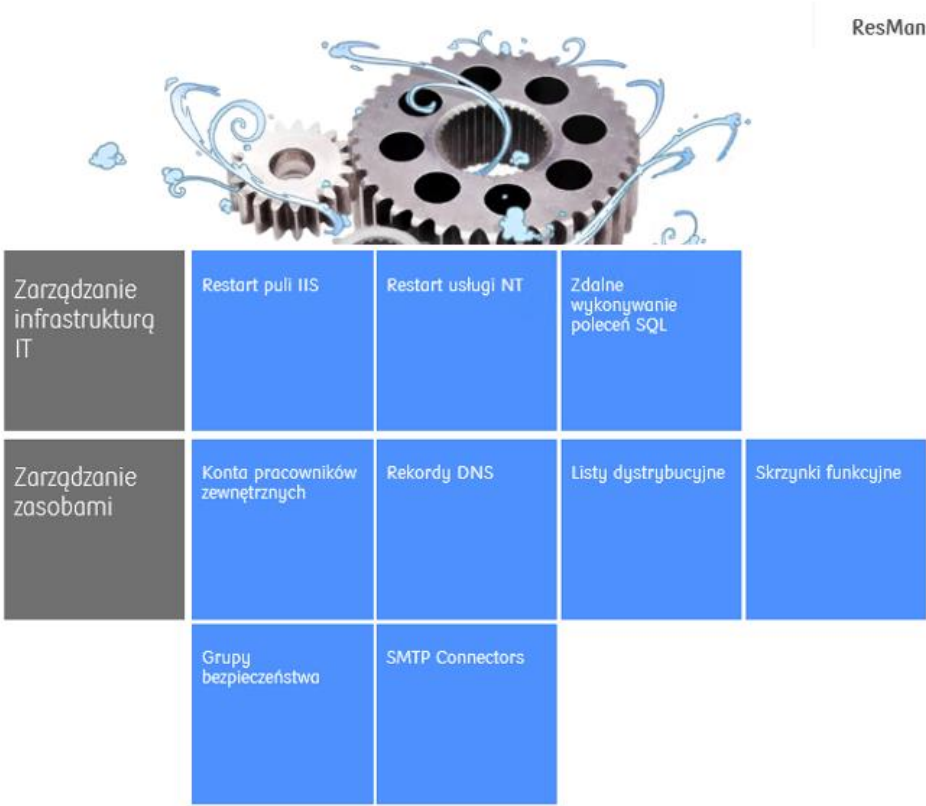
ResMan

Zarządzanie infrastrukturą IT

Restart puli IIS

Restart usługi NT

Zdalne wykonywanie poleceń SQL

Zarządzanie zasobami

Konta pracowników zewnętrznych

Rekordy DNS

Listy dystrybucyjne

Skrzynki funkcyjne

Grupy bezpieczeństwa

SMTP Connectors